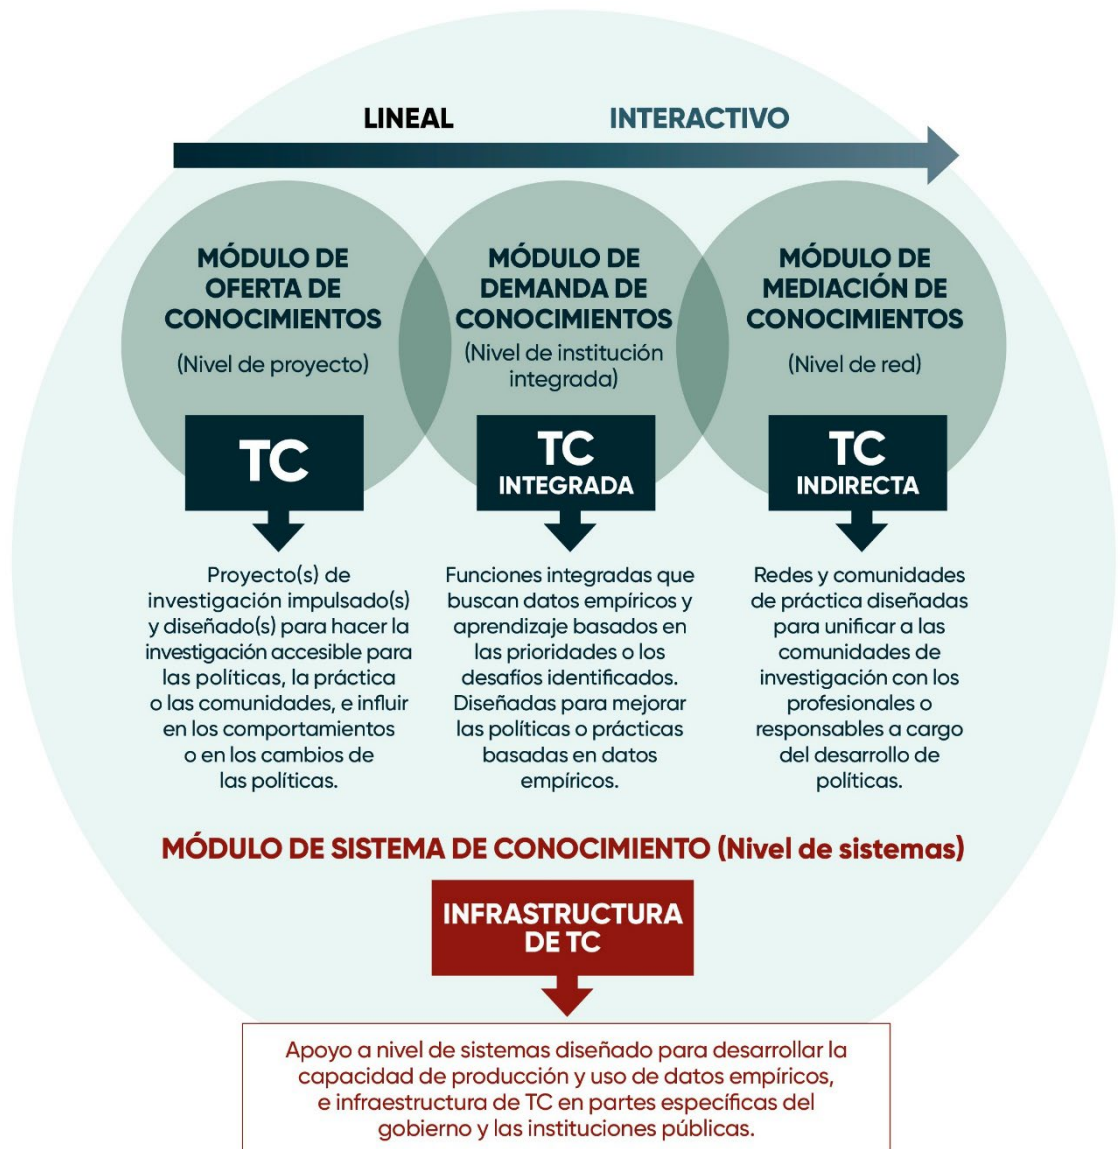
LINEAL

INTERACTIVO

MÓDULO DE OFERTA DE CONOCIMIENTOS

(Nivel de proyecto)

TC

Proyecto(s) de investigación impulsado(s) y diseñado(s) para hacer la investigación accesible para las políticas, la práctica o las comunidades, e influir en los comportamientos o en los cambios de las políticas.

MÓDULO DE DEMANDA DE CONOCIMIENTOS

(Nivel de institución integrada)

TC INTEGRADA

Funciones integradas que buscan datos empíricos y aprendizaje basados en las prioridades o los desafíos identificados. Diseñadas para mejorar las políticas o prácticas basadas en datos empíricos.

MÓDULO DE MEDIACIÓN DE CONOCIMIENTOS

(Nivel de red)

TC INDIRECTA

Redes y comunidades de práctica diseñadas para unificar a las comunidades de investigación con los profesionales o responsables a cargo del desarrollo de políticas.

MÓDULO DE SISTEMA DE CONOCIMIENTO (Nivel de sistemas)

INFRASTRUCTURA DE TC

Apoyo a nivel de sistemas diseñado para desarrollar la capacidad de producción y uso de datos empíricos, e infraestructura de TC en partes específicas del gobierno y las instituciones públicas.